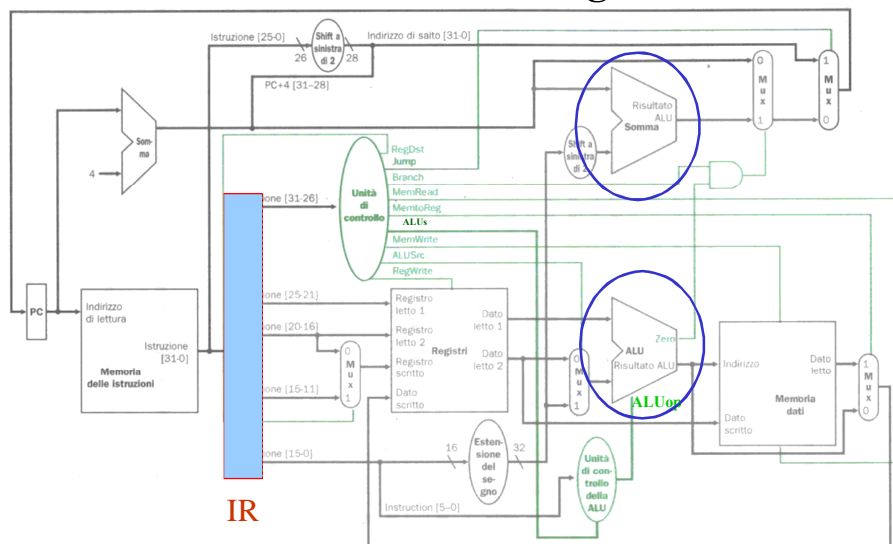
Istruzione [25-0]
Shift a sinistra di 2
26
28
Indirizzo di salto [31-0]
PC+4 [31-28]
Somma
4
RegDst
Jump
Branch
MemRead
MemtoReg
ALUs
MemWrite
ALUSrc
RegWrite
Unità di controllo
one [31-26]
Shift a sinistra di 2
Risultato ALU
Somma
0
Mux
1
1
Mux
0
PC
Indirizzo di lettura
Istruzione [31-0]
Memoria delle istruzioni
one [25-21]
one [20-16]
one [15-11]
one [15-0]
0
Mux
1
Registro letto 1
Registro letto 2
Registro scritto
Dato scritto
Registri
Dato letto 1
Dato letto 2
0
Mux
1
ALU
Zero
Risultato ALU
ALUop
Indirizzo
Dato scritto
Dato letto
Memoria dati
1
Mux
0
16
Estensione del segno
32
Unità di controllo della ALU
Instruction [5-0]
IR